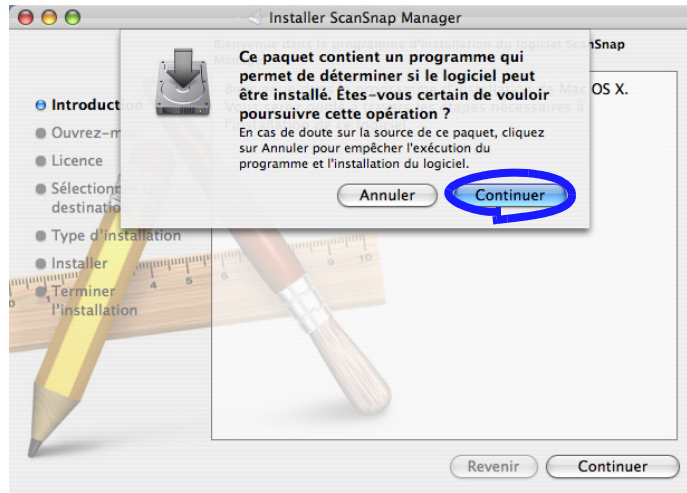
Installer ScanSnap Manager

Bienvenue dans le programme d'installation du logiciel ScanSnap Manager

Introduction
Ouvrez-moi
Licence
Sélection de la destination
Type d'installation
Installer
Terminer l'installation

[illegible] Mac OS X.

Ce paquet contient un programme qui permet de déterminer si le logiciel peut être installé. Êtes-vous certain de vouloir poursuivre cette opération ?

En cas de doute sur la source de ce paquet, cliquez sur Annuler pour empêcher l'exécution du programme et l'installation du logiciel.

Annuler
Continuer

Revenir
Continuer